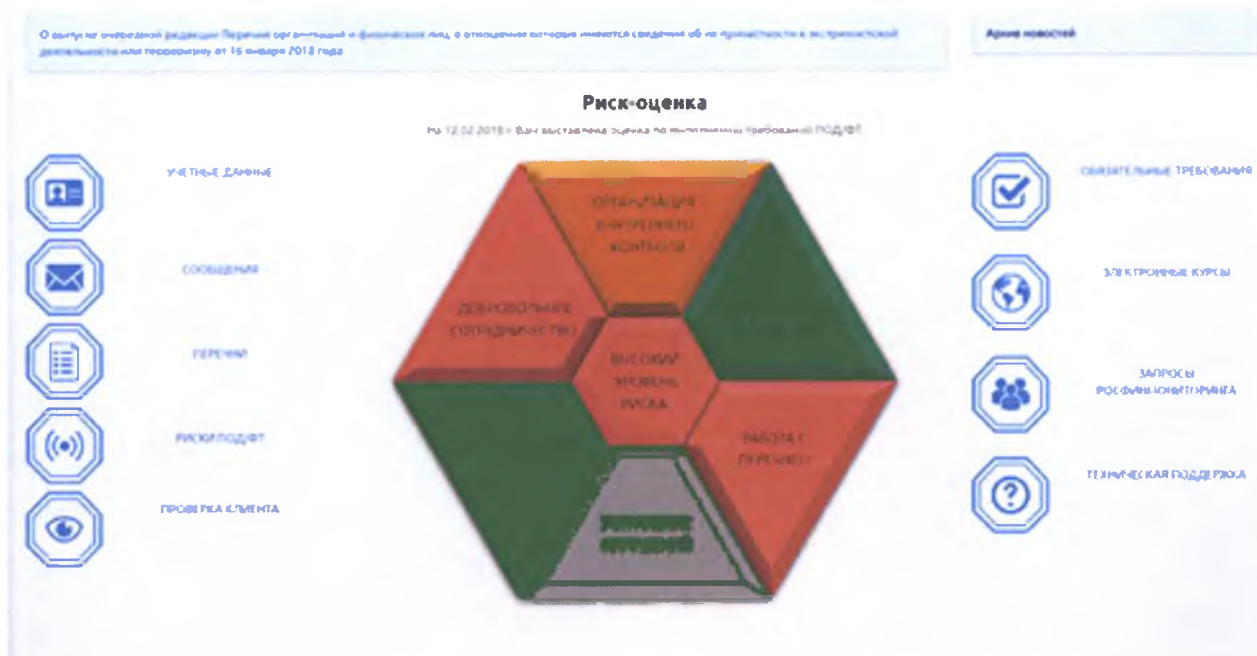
О выпуске очередной редакции Перечня организаций и физических лиц, в отношении которых имеются сведения об их причастности к экстремистской деятельности или терроризму от 15 января 2018 года

Архив новостей

Риск-оценка

На 12.02.2018 г. Вам выставлена оценка по выполнению требований ПОД/ФТ

УЧЕТНЫЕ ДАННЫЕ

СООБЩЕНИЯ

ПЕРЕЧНИ

РИСКИ ПОД/ФТ

ПРОВЕРКА КЛИЕНТА

ОРГАНИЗАЦИЯ ВНУТРЕННЕГО КОНТРОЛЯ

ДОБРОВОЛЬНОЕ СОТРУДНИЧЕСТВО

ВЫСОКИЙ УРОВЕНЬ РИСКА

РАБОТА С ПЕРЕЧНЕМ

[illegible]

ОБЯЗАТЕЛЬНЫЕ ТРЕБОВАНИЯ

ЭЛЕКТРОННЫЕ КУРСЫ

ЗАПРОСЫ РОСФИНМОНИТОРИНГА

ТЕХНИЧЕСКАЯ ПОДДЕРЖКА